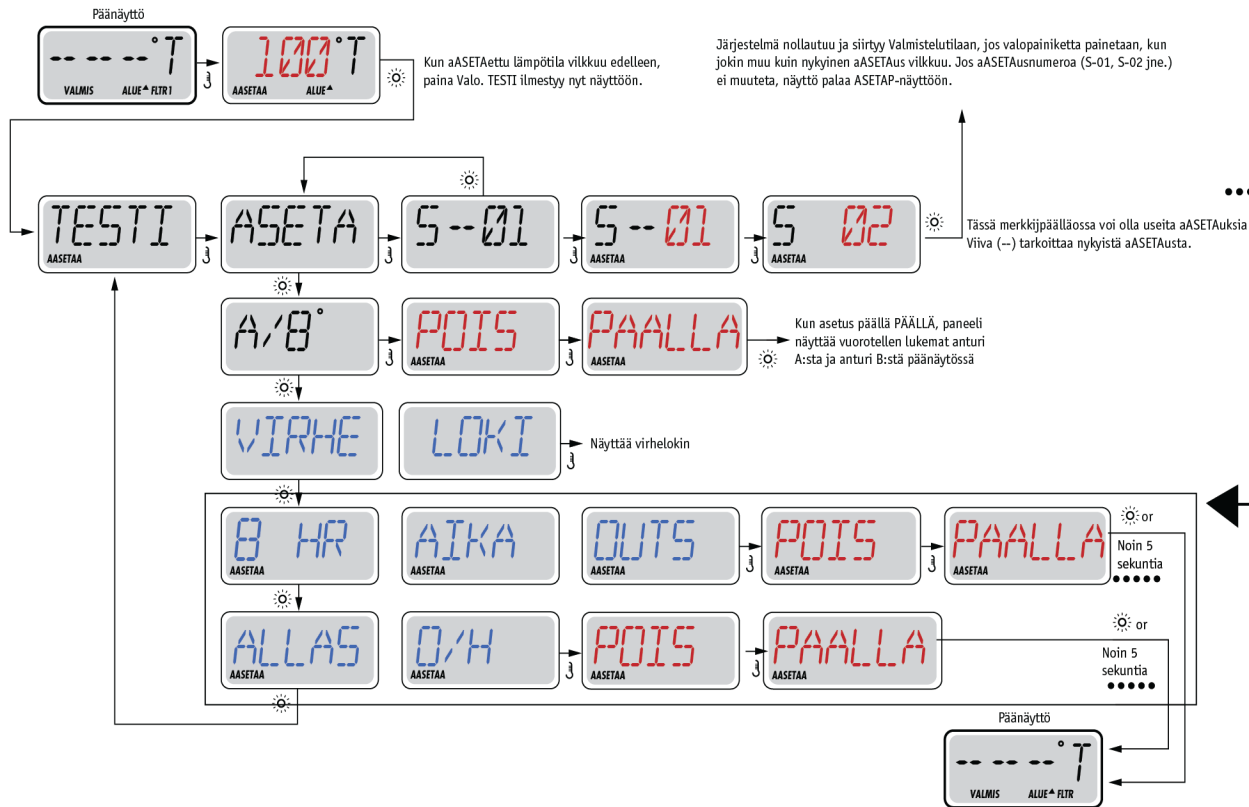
Päänäyttö

-- -- --°T

VALMIS ALUE▲ FLTR1

100°T

AASETAA ALUE▲

Kun aASETAettu lämpötila vilkkuu edelleen, paina Valo. TESTI ilmestyy nyt näyttöön.

Järjestelmä nollautuu ja siirtyy Valmistelutilaan, jos valopainiketta painetaan, kun jokin muu kuin nykyinen aASETAus vilkkuu. Jos aASETAusnumeroa (S-01, S-02 jne.) ei muuteta, näyttö palaa ASETAP-näyttöön.

TESTI

AASETAA

ASETA

S--01

S--01

AASETAA

S 02

AASETAA

Tässä merkkijpäälläossa voi olla useita aASETAuksia Viiva (--) tarkoittaa nykyistä aASETAusta.

A/B°

POIS

AASETAA

PAALLA

AASETAA

Kun asetus päällä PÄÄLLÄ, paneeli näyttää vuorotellen lukemat anturi A:sta ja anturi B:stä päänäytössä

VIRHE

LOKI

Näyttää virhelokin

8 HR

AASETAA

AIKA

AASETAA

OUTS

AASETAA

POIS

AASETAA

PAALLA

AASETAA

or

Noin 5 sekuntia

ALLAS

AASETAA

O/H

AASETAA

POIS

AASETAA

PAALLA

AASETAA

or

Noin 5 sekuntia

Päänäyttö

-- -- --°T

VALMIS ALUE▲ FLTR